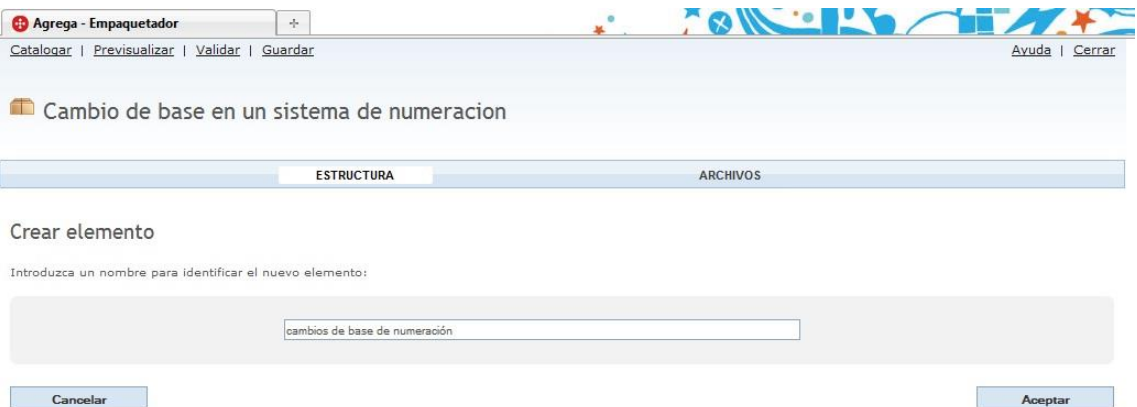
Agrega - Empaquetador

Catalogar | Previsualizar | Validar | Guardar

Ayuda | Cerrar

Cambio de base en un sistema de numeracion

ESTRUCTURA

ARCHIVOS

Crear elemento

Introduzca un nombre para identificar el nuevo elemento:

cambios de base de numeración

Cancelar

Aceptar